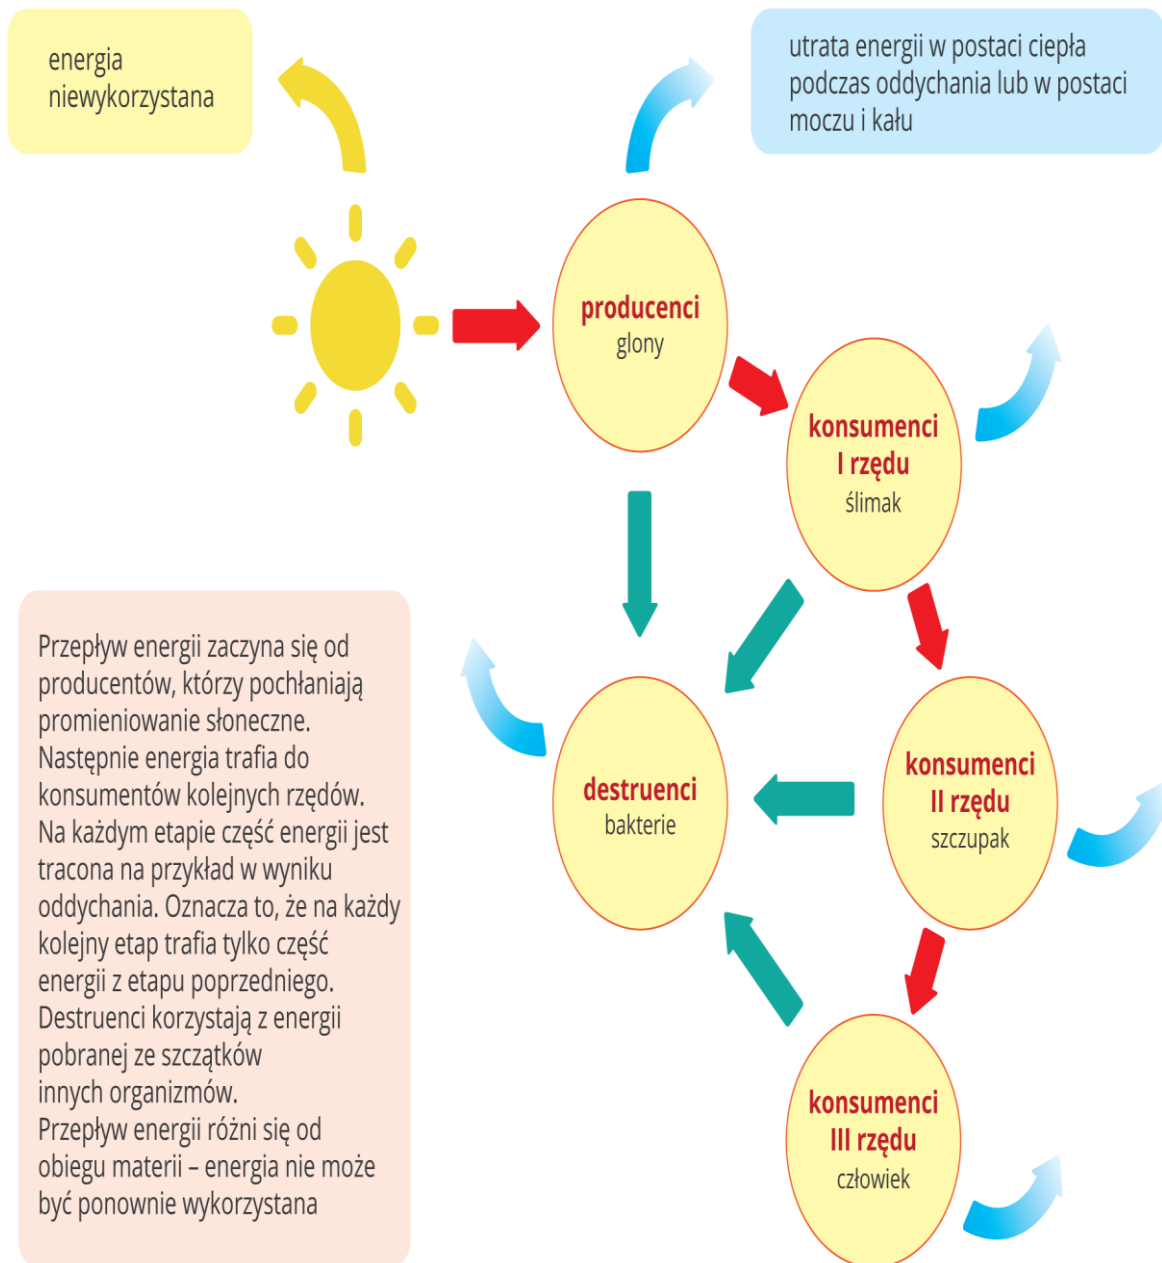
energia niewykorzystana

utrata energii w postaci ciepła podczas oddychania lub w postaci moczu i kału

producenci
glony

konsumenci
I rzędu
ślimak

destruenci
bakterie

konsumenci
II rzędu
szczupak

konsumenci
III rzędu
człowiek

Przepływ energii zaczyna się od producentów, którzy pochłaniają promieniowanie słoneczne. Następnie energia trafia do konsumentów kolejnych rzędów. Na każdym etapie część energii jest tracona na przykład w wyniku oddychania. Oznacza to, że na każdy kolejny etap trafia tylko część energii z etapu poprzedniego. Destruenci korzystają z energii pobranej ze szczątków innych organizmów.
Przepływ energii różni się od obiegu materii – energia nie może być ponownie wykorzystana